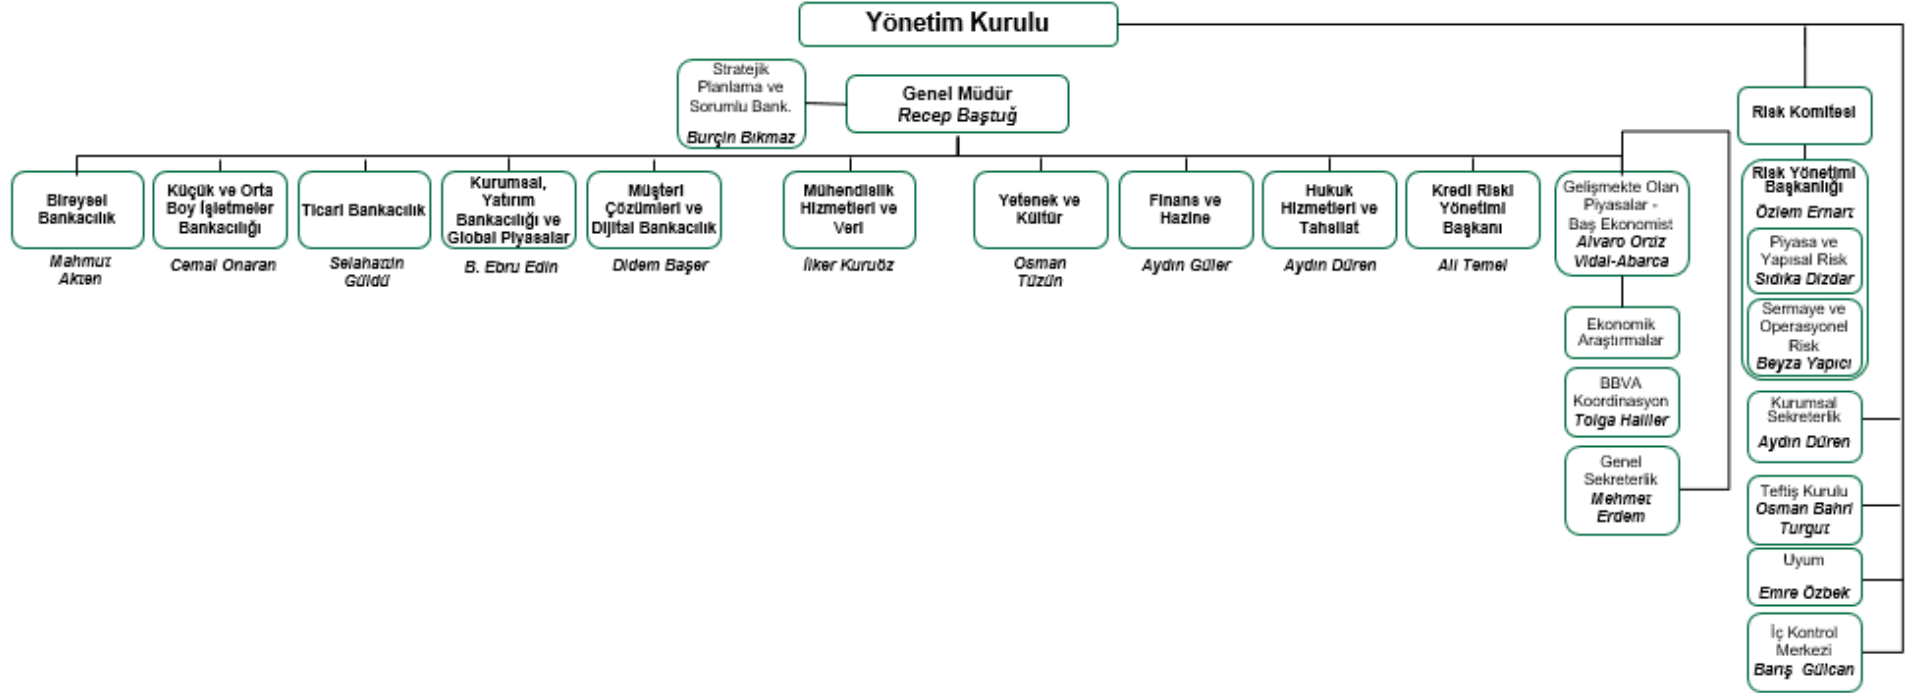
Yönetim Kurulu

Stratejik Planlama ve Sorumlu Bank.
Burçin Bıkmaz

Genel Müdür
Recep Baştuğ

Risk Komitesi

Bireysel Bankacılık
Mahmut Akten

Küçük ve Orta Boy İşletmeler Bankacılığı
Cemal Onaran

Ticari Bankacılık
Selahattin Güldü

Kurumsal, Yatırım Bankacılığı ve Global Piyasalar
B. Ebru Edin

Müşteri Çözümleri ve Dijital Bankacılık
Didem Başer

Mühendislik Hizmetleri ve Veri
İlker Kuruöz

Yetenek ve Kültür
Osman Tüzün

Finans ve Hazine
Aydın Güler

Hukuk Hizmetleri ve Tahsilat
Aydın Düren

Kredi Riski Yönetimi Başkanı
Ali Temel

Gelişmekte Olan Piyasalar - Baş Ekonomist
Alvaro Ortiz Vidal-Abarca

Ekonomik Araştırmalar

BBVA Koordinasyon
Tolga Haliler

Genel Sekreterlik
Mehmet Erdem

Risk Yönetimi Başkanlığı
Özlem Ernarı

Piyasa ve Yapısal Risk
Sıdıka Dizdar

Sermaye ve Operasyonel Risk
Beyza Yapıcı

Kurumsal Sekreterlik
Aydın Düren

Teftiş Kurulu
Osman Bahri Turgut

Uyum
Emre Özbek

İç Kontrol Merkezi
Barış Gülcan